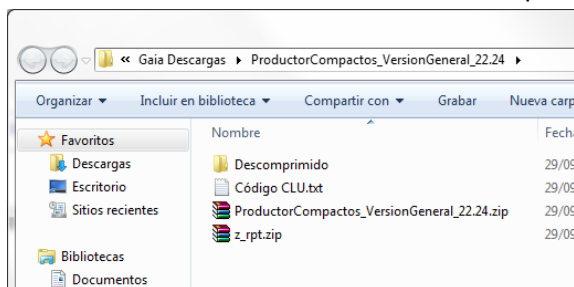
« Gaia Descargas ▸ ProductorCompactos_VersionGeneral_22.24 ▸

Organizar ▾ Incluir en biblioteca ▾ Compartir con ▾ Grabar Nueva carp

Favoritos
Descargas
Escritorio
Sitios recientes

Bibliotecas
Documentos

| Nombre | Fecha |
|---|---|
| Descomprimido | 29/09 |
| Código CLU.txt | 29/09 |
| ProductorCompactos_VersionGeneral_22.24.zip | 29/09 |
| z_rpt.zip | 29/09 |